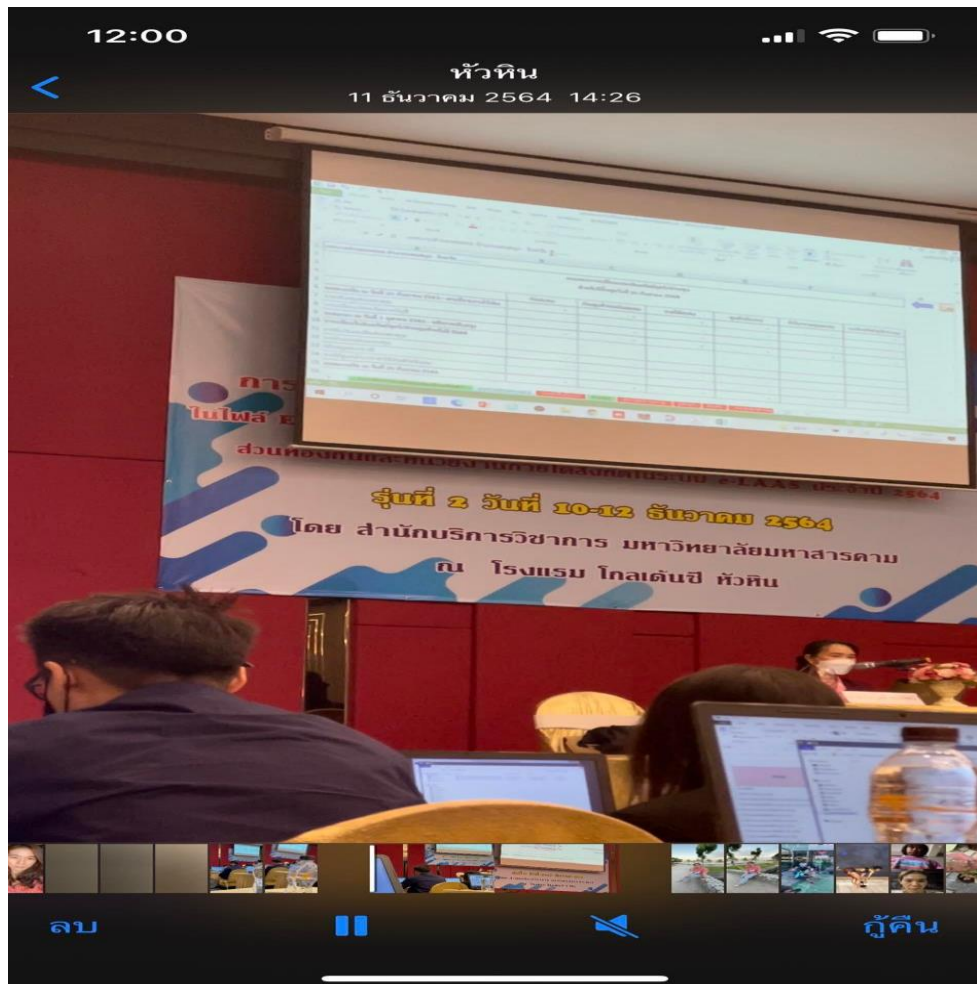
12:00

หัวหิน
11 ธันวาคม 2564 14:26

การ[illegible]
ไมโฟล์ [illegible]
ส่วนท้องถิ่นและหน่วยงานภายใต้สังกัดระบบ e-LAAS ประจำปี 2564
รุ่นที่ 2 วันที่ 10-12 ธันวาคม 2564
โดย สำนักบริการวิชาการ มหาวิทยาลัยมหาสารคาม
ณ โรงแรม โกลเด้นบีช หัวหิน

ลบ
กู้คืน